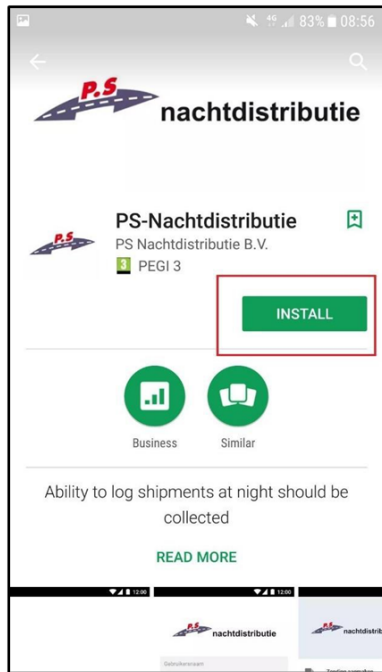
4G 83% 08:56

P.S nachtdistributie

PS-Nachtdistributie
PS Nachtdistributie B.V.
3 PEGI 3

INSTALL

Business
Similar

Ability to log shipments at night should be collected

READ MORE

12:00
12:00
P.S nachtdistributie
P.S nachtdistrib
Gebruikersnaam